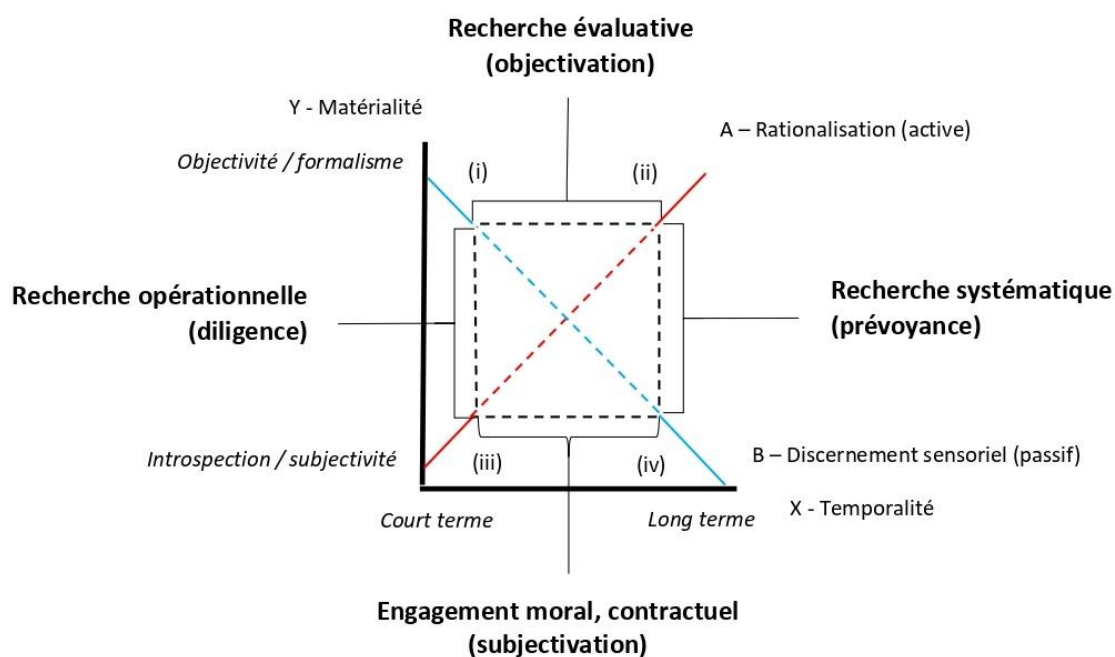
Recherche évaluative
(objectivation)

Y - Matérialité

A – Rationalisation (active)

Objectivité / formalisme

(i)

(ii)

Recherche opérationnelle
(diligence)

Recherche systématique
(prévoyance)

Introspection / subjectivité

(iii)

(iv)

B – Discernement sensoriel (passif)

Court terme

Long terme

X - Temporalité

Engagement moral, contractuel
(subjectivation)